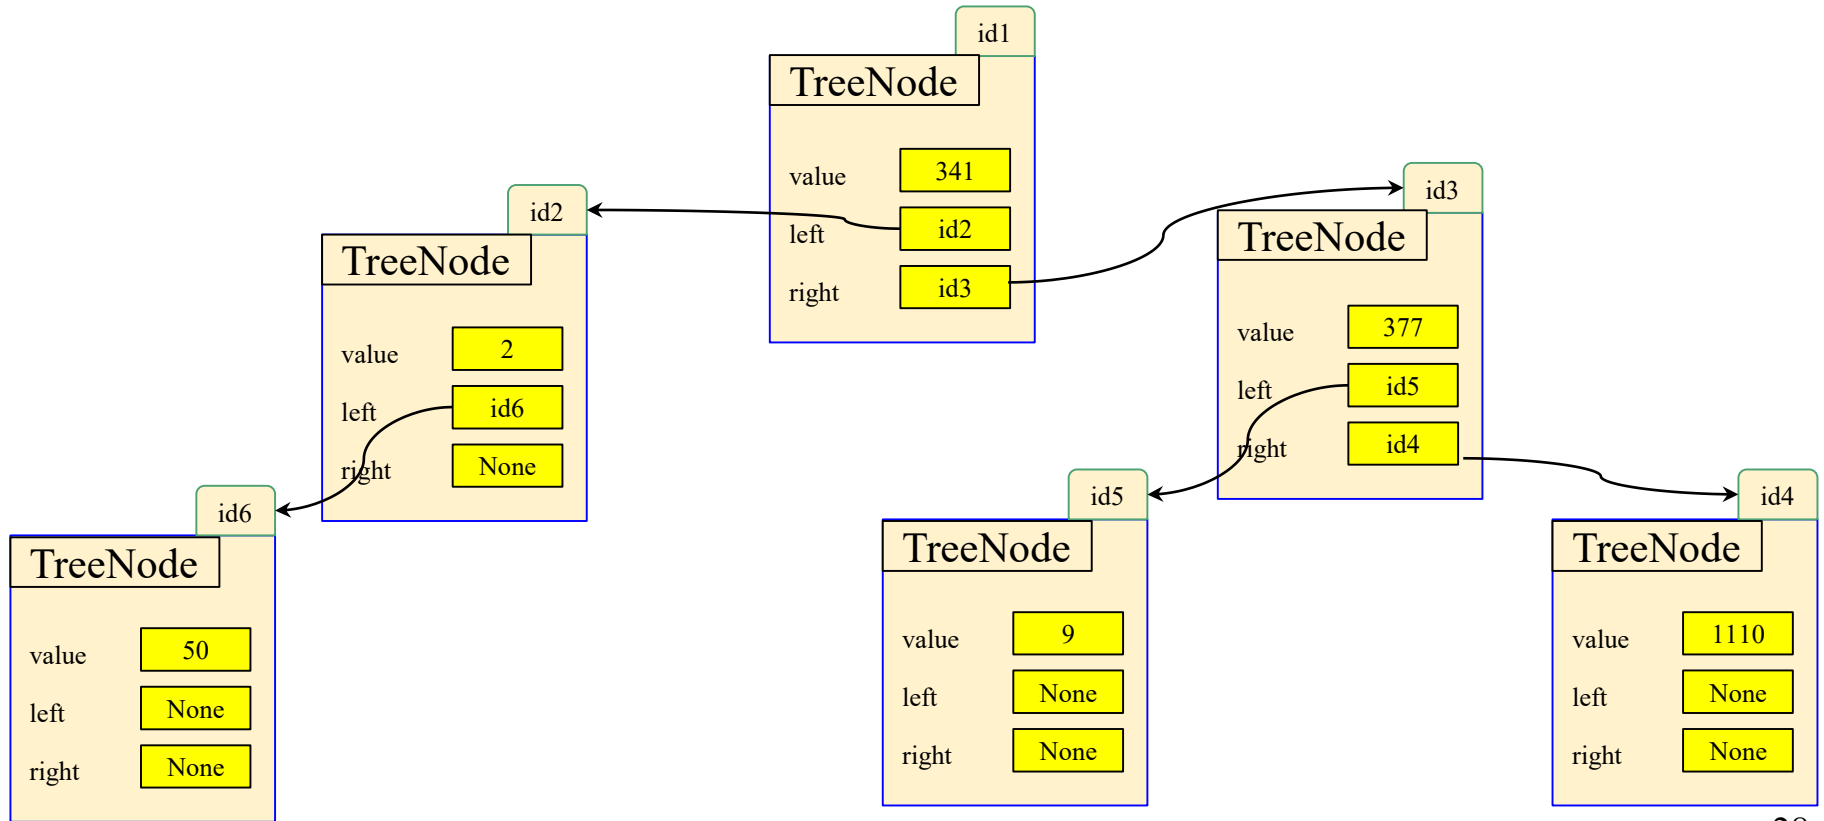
id1
TreeNode
value 341
left id2
right id3

id2
TreeNode
value 2
left id6
right None

id3
TreeNode
value 377
left id5
right id4

id6
TreeNode
value 50
left None
right None

id5
TreeNode
value 9
left None
right None

id4
TreeNode
value 1110
left None
right None